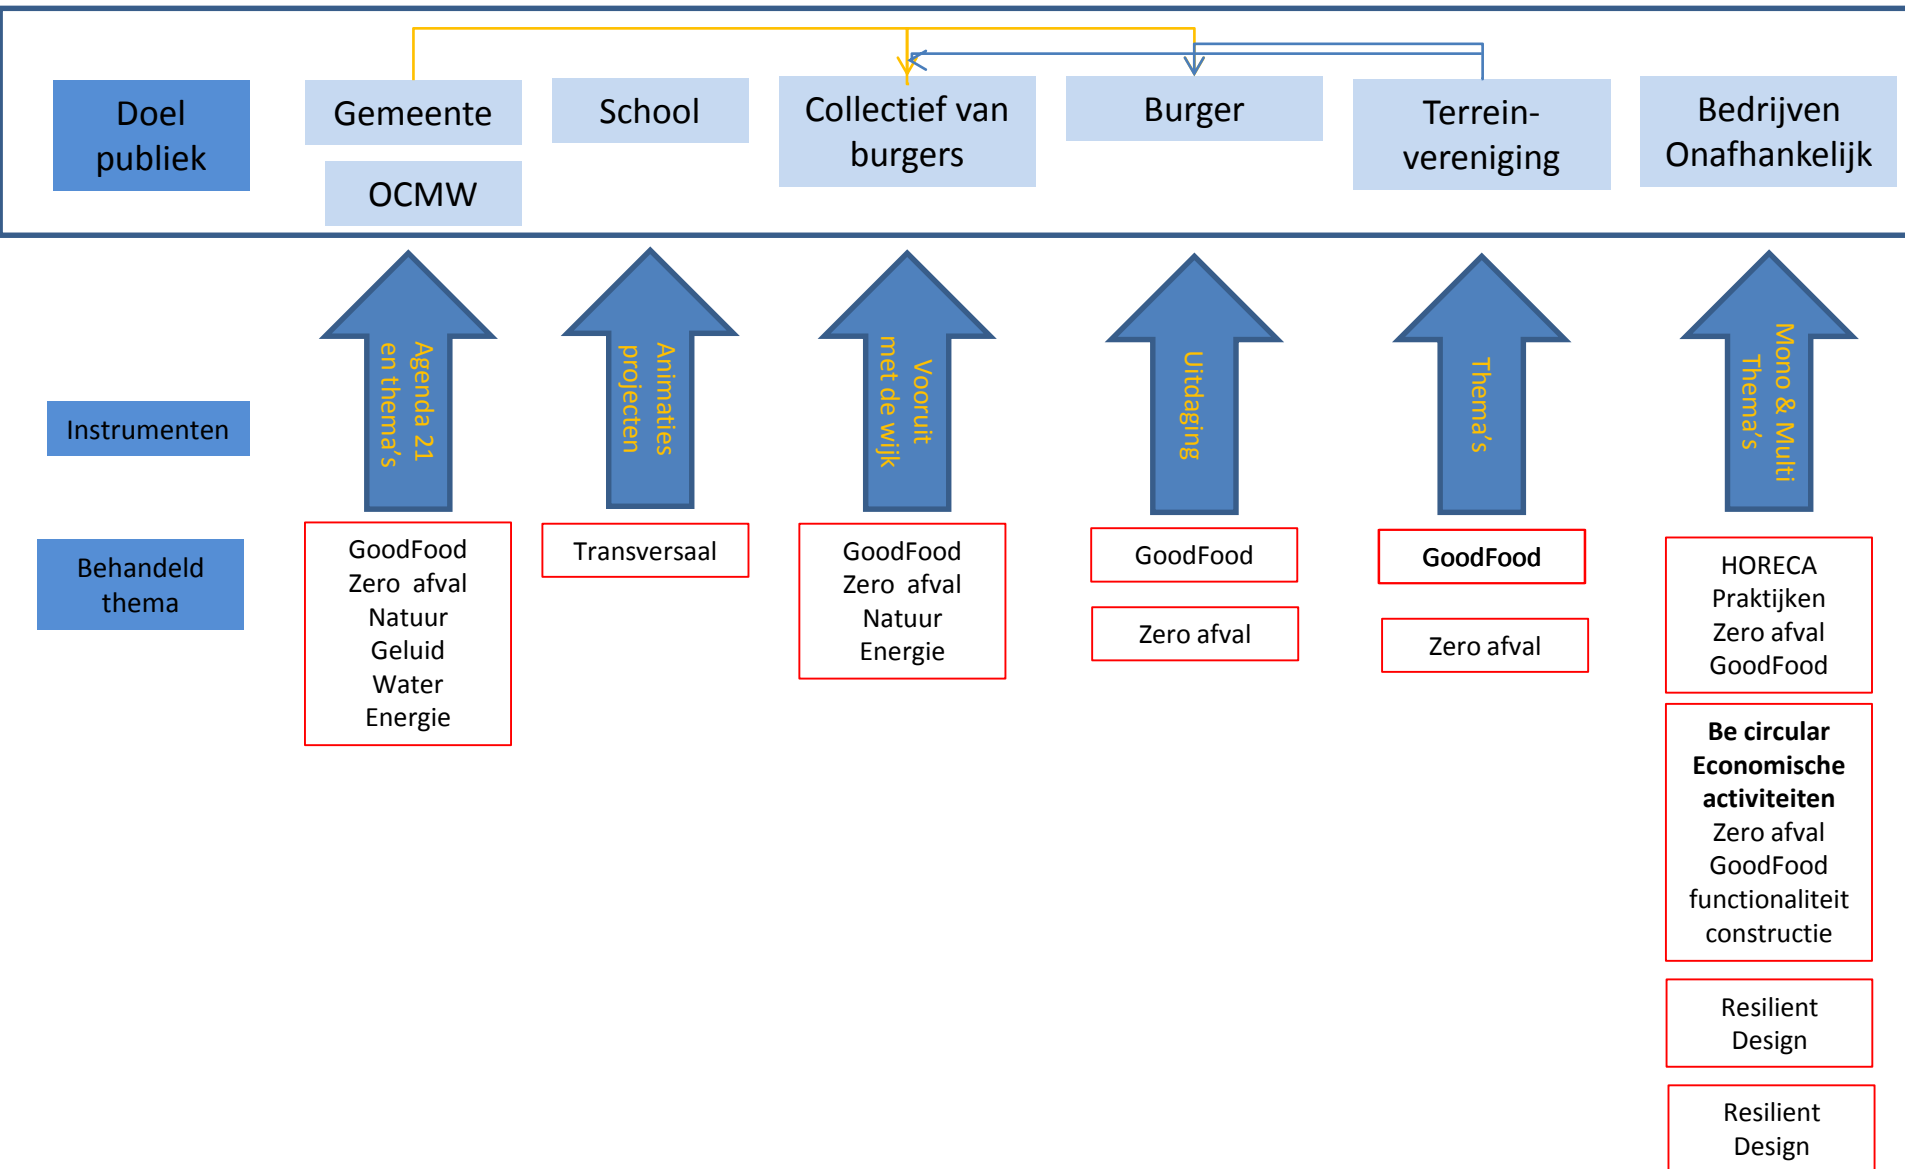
Doel publiek

Gemeente

OCMW

School

Collectief van burgers

Burger

Terreinvereniging

Bedrijven Onafhankelijk

Instrumenten

Agenda 21 en thema's

Animaties projecten

Vooruit met de wijk

Uitdaging

Thema's

Mono & Multi Thema's

Behandeld thema

GoodFood
Zero afval
Natuur
Geluid
Water
Energie

Transversaal

GoodFood
Zero afval
Natuur
Energie

GoodFood

Zero afval

GoodFood

Zero afval

HORECA
Praktijken
Zero afval
GoodFood

Be circular
Economische activiteiten
Zero afval
GoodFood
functionaliteit
constructie

Resilient Design

Resilient Design